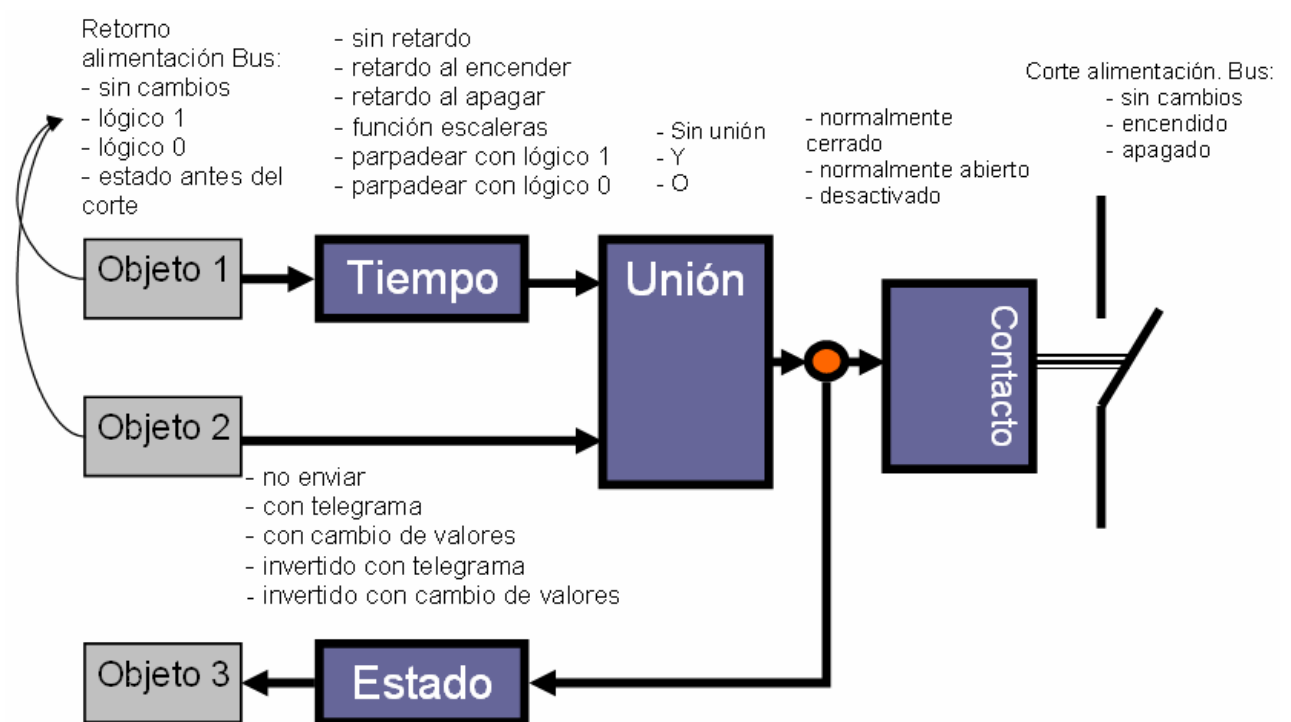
Retorno alimentación Bus:
- sin cambios
- lógico 1
- lógico 0
- estado antes del corte

- sin retardo
- retardo al encender
- retardo al apagar
- función escaleras
- parpadear con lógico 1
- parpadear con lógico 0

- Sin unión
- Y
- O

- normalmente cerrado
- normalmente abierto
- desactivado

Corte alimentación. Bus:
- sin cambios
- encendido
- apagado

Objeto 1

Tiempo

Unión

Contacto

Objeto 2

- no enviar
- con telegrama
- con cambio de valores
- invertido con telegrama
- invertido con cambio de valores

Objeto 3

Estado